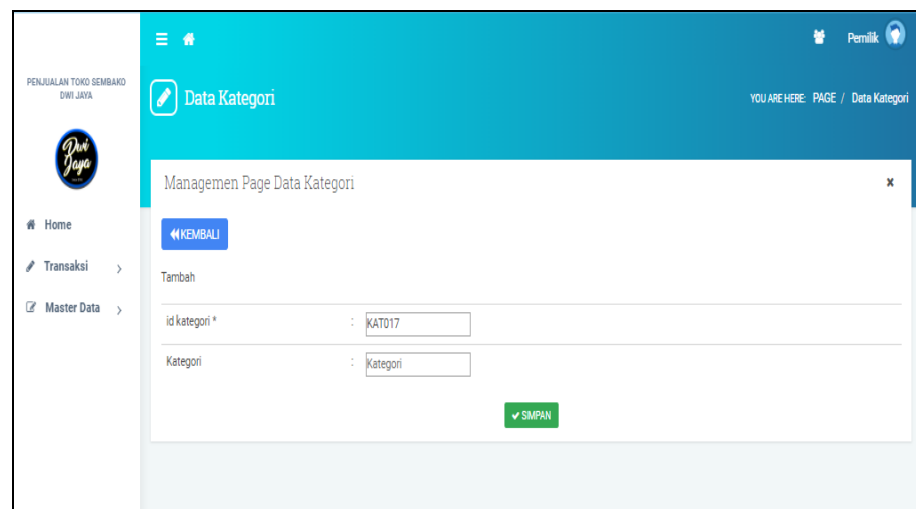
PENJUALAN TOKO SEMBAKO DWI JAYA

Dwi Jaya

Home

Transaksi

Master Data

Pemilik

Data Kategori

YOU ARE HERE: PAGE / Data Kategori

Managemen Page Data Kategori

×

KEMBALI

Tambah

id kategori * : KAT017

Kategori : Kategori

SIMPAN